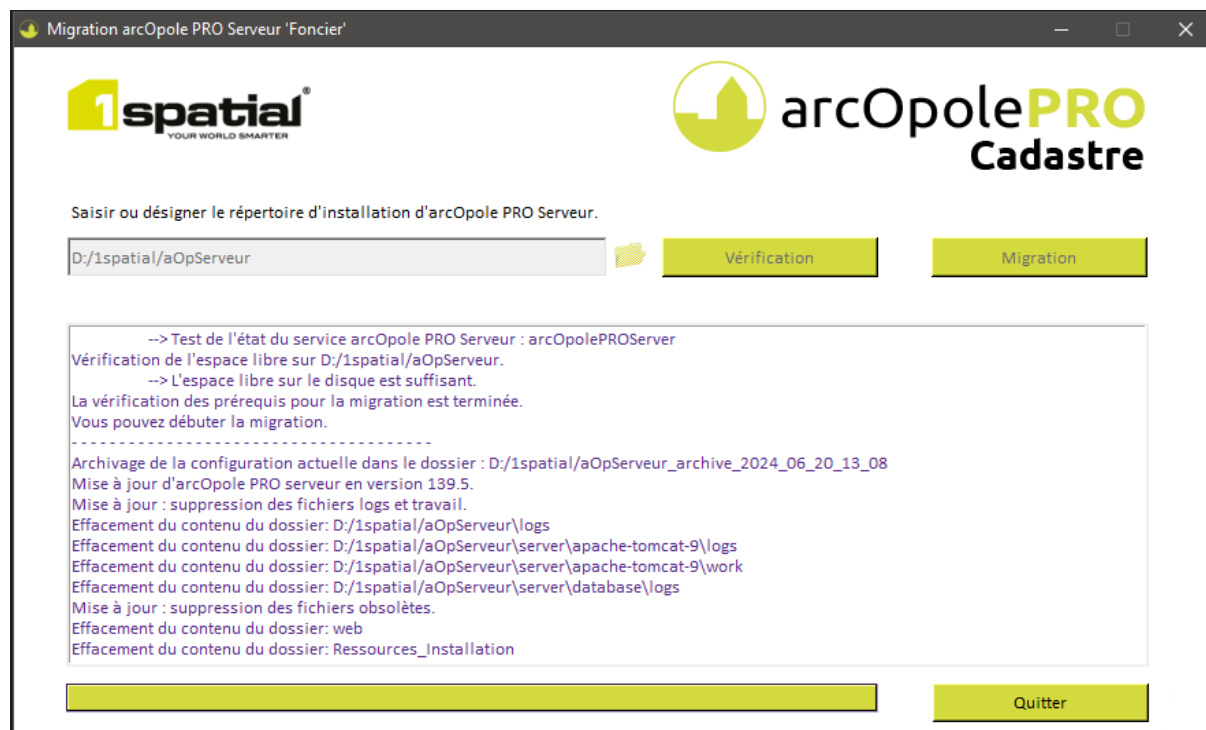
Migration arcOpole PRO Serveur 'Foncier'

1spatial®
YOUR WORLD SMARTER

arcOpolePRO
Cadastre

Saisir ou désigner le répertoire d'installation d'arcOpole PRO Serveur.

D:/1spatial/aOpServeur

Vérification

Migration

--> Test de l'état du service arcOpole PRO Serveur : arcOpolePROServer
Vérification de l'espace libre sur D:/1spatial/aOpServeur.
--> L'espace libre sur le disque est suffisant.
La vérification des prérequis pour la migration est terminée.
Vous pouvez débuter la migration.
- - - - - - - - - - - - - - - - - - - - - - - - - - - - - - - - - - - - - -
Archivage de la configuration actuelle dans le dossier : D:/1spatial/aOpServeur_archive_2024_06_20_13_08
Mise à jour d'arcOpole PRO serveur en version 139.5.
Mise à jour : suppression des fichiers logs et travail.
Effacement du contenu du dossier: D:/1spatial/aOpServeur\logs
Effacement du contenu du dossier: D:/1spatial/aOpServeur\server\apache-tomcat-9\logs
Effacement du contenu du dossier: D:/1spatial/aOpServeur\server\apache-tomcat-9\work
Effacement du contenu du dossier: D:/1spatial/aOpServeur\server\database\logs
Mise à jour : suppression des fichiers obsolètes.
Effacement du contenu du dossier: web
Effacement du contenu du dossier: Ressources_Installation

Quitter